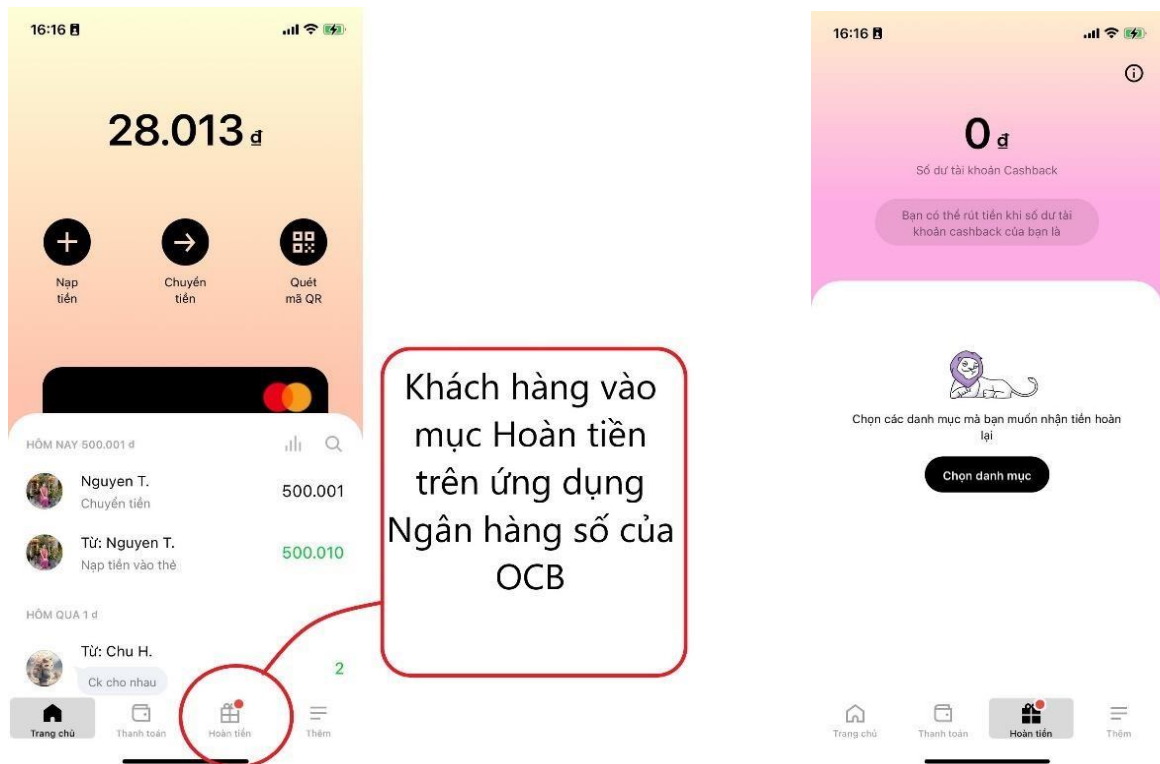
16:16

28.013 đ

Nạp tiền

Chuyển tiền

Quét mã QR

HÔM NAY 500.001 đ

Nguyen T.
Chuyển tiền
500.001

Từ: Nguyen T.
Nạp tiền vào thẻ
500.010

HÔM QUA 1 đ

Từ: Chu H.
Ck cho nhau
2

Trang chủ
Thanh toán
Hoàn tiền
Thêm

Khách hàng vào mục Hoàn tiền trên ứng dụng Ngân hàng số của OCB

16:16

0 đ

Số dư tài khoản Cashback

Bạn có thể rút tiền khi số dư tài khoản cashback của bạn là

Chọn các danh mục mà bạn muốn nhận tiền hoàn lại

Chọn danh mục

Trang chủ
Thanh toán
Hoàn tiền
Thêm